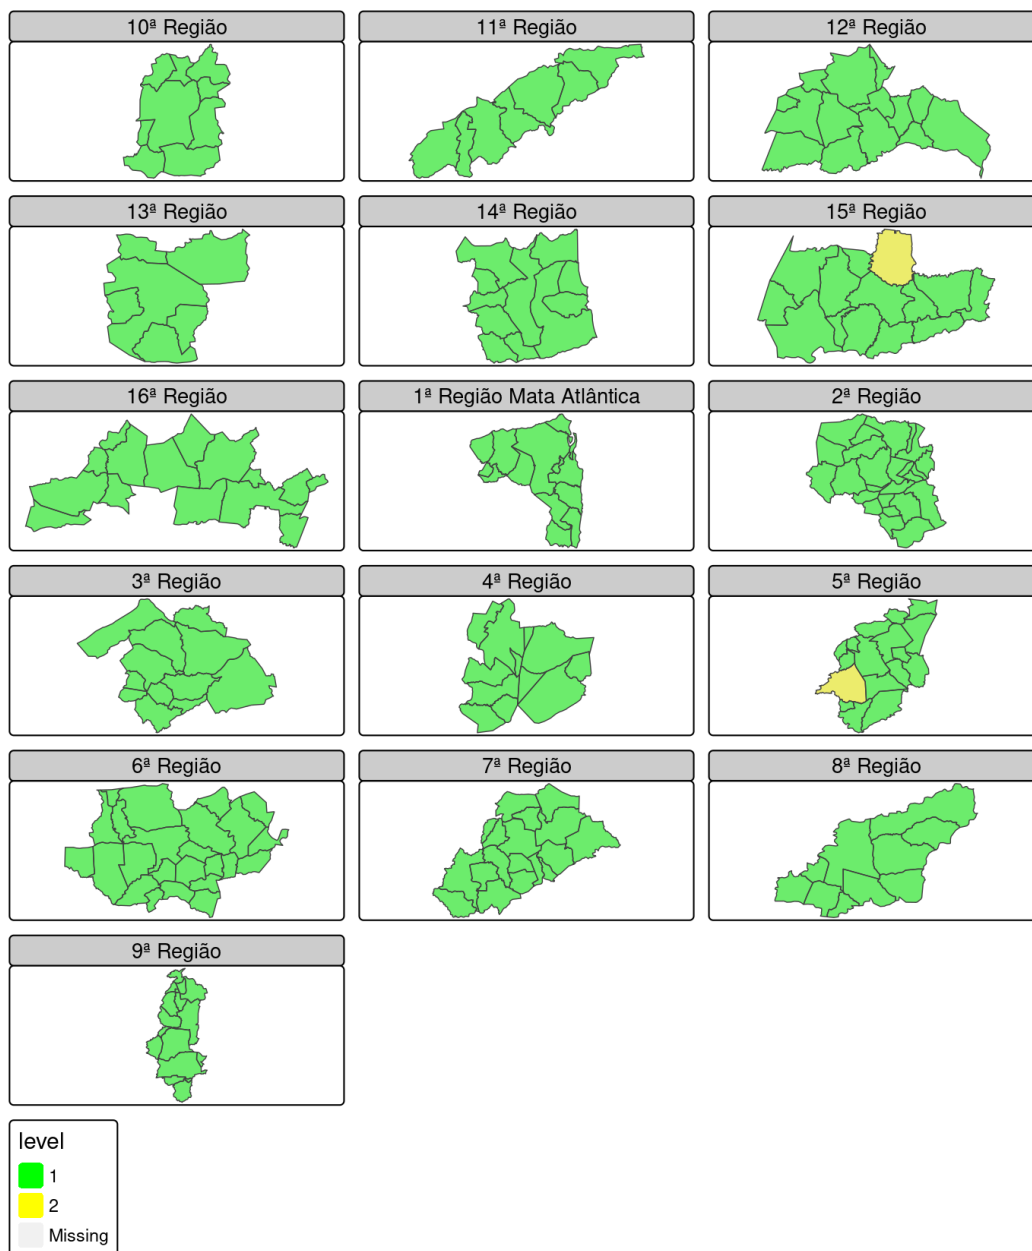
10ª Região

11ª Região

12ª Região

13ª Região

14ª Região

15ª Região

16ª Região

1ª Região Mata Atlântica

2ª Região

3ª Região

4ª Região

5ª Região

6ª Região

7ª Região

8ª Região

9ª Região

level
1
2
Missing